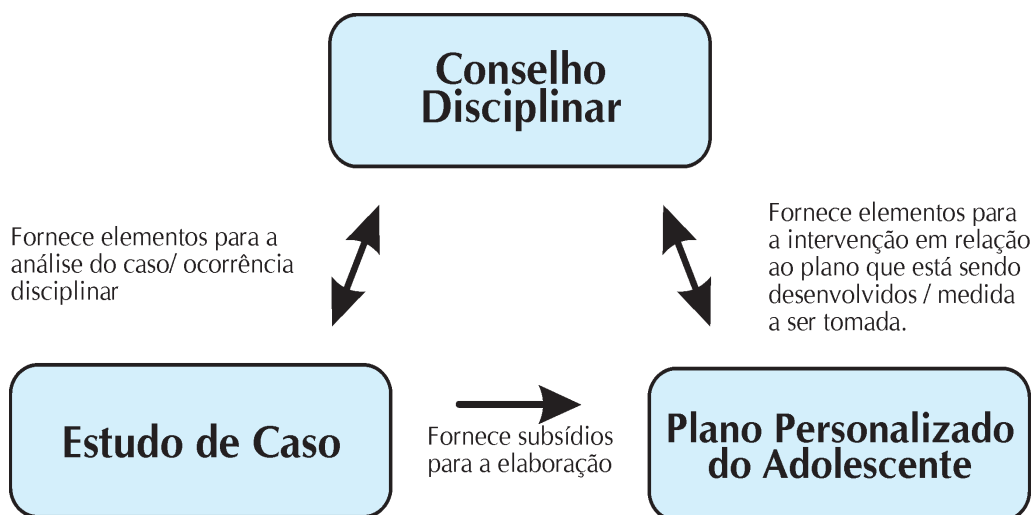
Conselho Disciplinar

Fornece elementos para a análise do caso/ ocorrência disciplinar

Fornece elementos para a intervenção em relação ao plano que está sendo desenvolvidos / medida a ser tomada.

Estudo de Caso

Fornece subsídios para a elaboração

Plano Personalizado do Adolescente